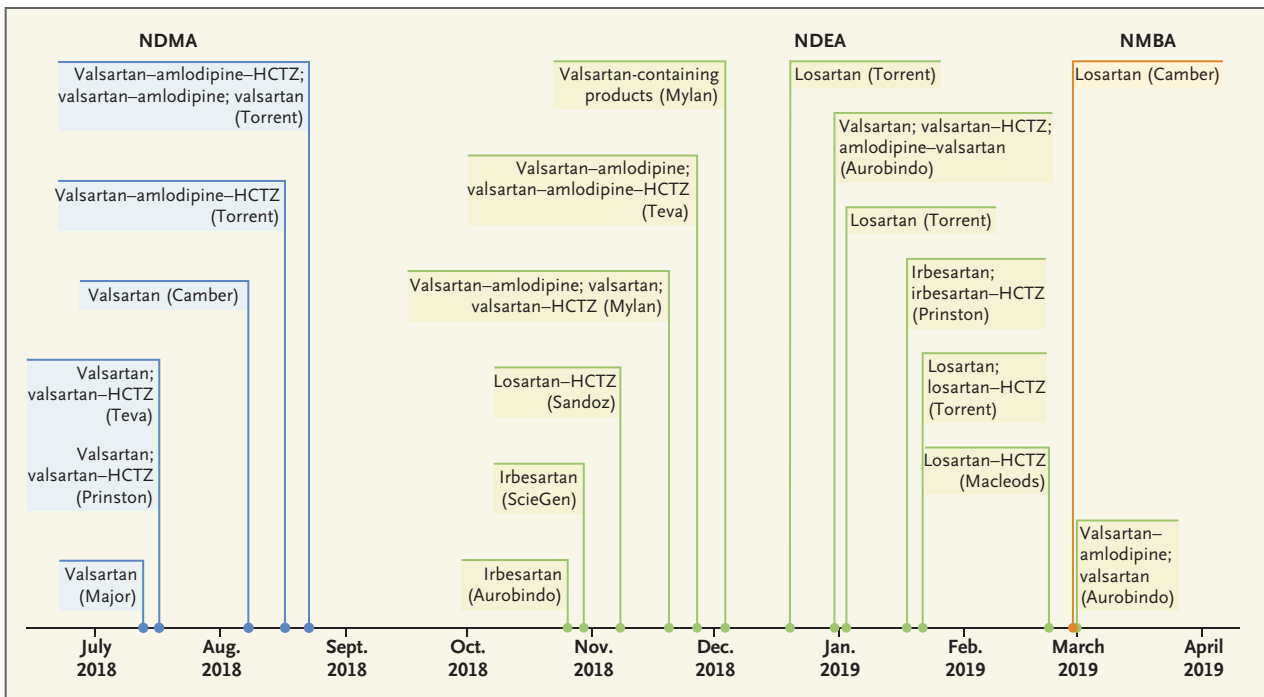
NDMA

Valsartan–amlodipine–HCTZ; valsartan–amlodipine; valsartan (Torrent)

Valsartan–amlodipine–HCTZ (Torrent)

Valsartan (Camber)

Valsartan; valsartan–HCTZ (Teva)

Valsartan; valsartan–HCTZ (Prinston)

Valsartan (Major)

NDEA

Valsartan-containing products (Mylan)

Valsartan–amlodipine; valsartan–amlodipine–HCTZ (Teva)

Valsartan–amlodipine; valsartan; valsartan–HCTZ (Mylan)

Losartan–HCTZ (Sandoz)

Irbesartan (ScieGen)

Irbesartan (Aurobindo)

Losartan (Torrent)

Valsartan; valsartan–HCTZ; amlodipine–valsartan (Aurobindo)

Losartan (Torrent)

Irbesartan; irbesartan–HCTZ (Prinston)

Losartan; losartan–HCTZ (Torrent)

Losartan–HCTZ (Macleods)

NMBA

Losartan (Camber)

Valsartan–amlodipine; valsartan (Aurobindo)

July 2018
Aug. 2018
Sept. 2018
Oct. 2018
Nov. 2018
Dec. 2018
Jan. 2019
Feb. 2019
March 2019
April 2019